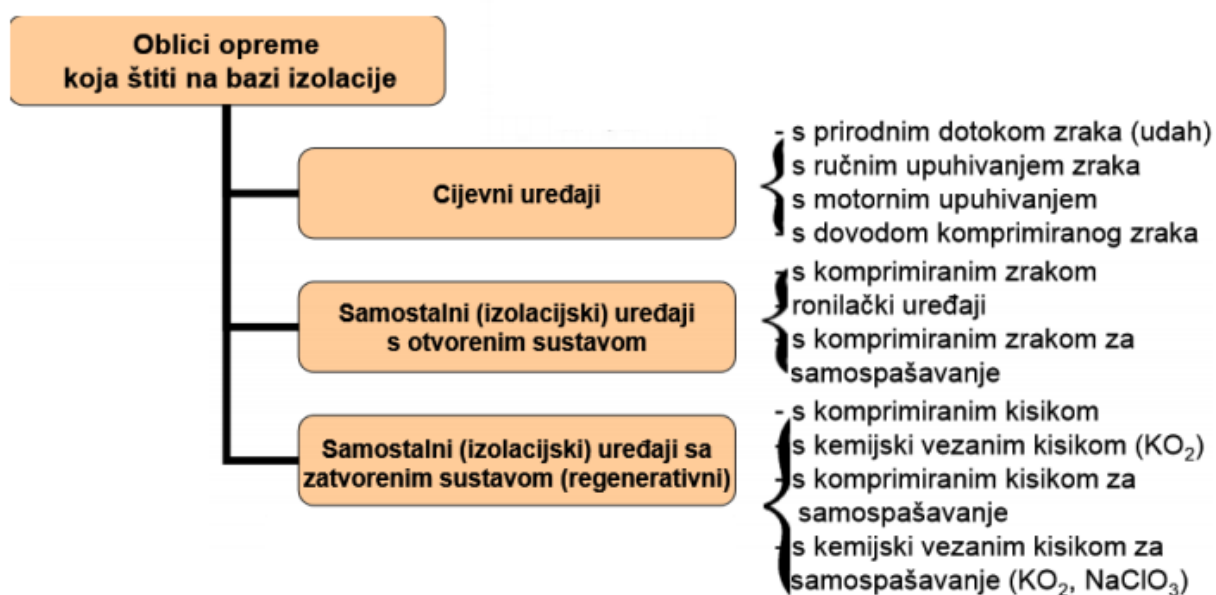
Oblici opreme koja štiti na bazi izolacije

Cijevni uređaji

- s prirodnim dotokom zraka (udah)
- s ručnim upuhivanjem zraka
- s motornim upuhivanjem
- s dovodom komprimiranog zraka

Samostalni (izolacijski) uređaji s otvorenim sustavom

- s komprimiranim zrakom
- ronilački uređaji
- s komprimiranim zrakom za samospašavanje

Samostalni (izolacijski) uređaji sa zatvorenim sustavom (regenerativni)

- s komprimiranim kisikom
- s kemijski vezanim kisikom ($KO_2$)
- s komprimiranim kisikom za samospašavanje
- s kemijski vezanim kisikom za samospašavanje ($KO_2$, $NaClO_3$)